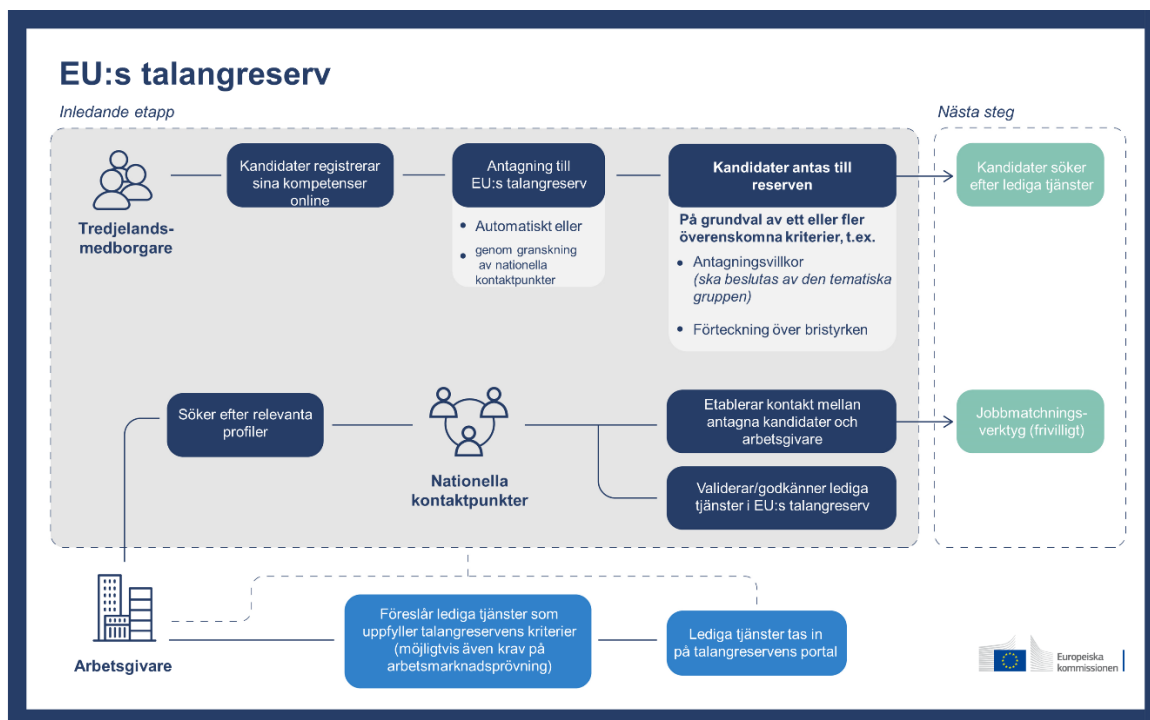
EU:s talangreserv

Inledande etapp

Nästa steg

Tredjelandsmedborgare

Kandidater registrerar sina kompetenser online

Antagning till EU:s talangreserv

- Automatiskt eller
- genom granskning av nationella kontaktpunkter

Kandidater antas till reserven

På grundval av ett eller fler överenskomna kriterier, t.ex.

- Antagningsvillkor (ska beslutas av den tematiska gruppen)
- Förteckning över bristyrken

Kandidater söker efter lediga tjänster

Söker efter relevanta profiler

Nationella kontaktpunkter

Etablerar kontakt mellan antagna kandidater och arbetsgivare

Validerar/godkänner lediga tjänster i EU:s talangreserv

Jobbmatchningsverktyg (frivilligt)

Arbetsgivare

Föreslår lediga tjänster som uppfyller talangreservens kriterier (möjligtvis även krav på arbetsmarknadsprövning)

Lediga tjänster tas in på talangreservens portal

Europeiska kommissionen